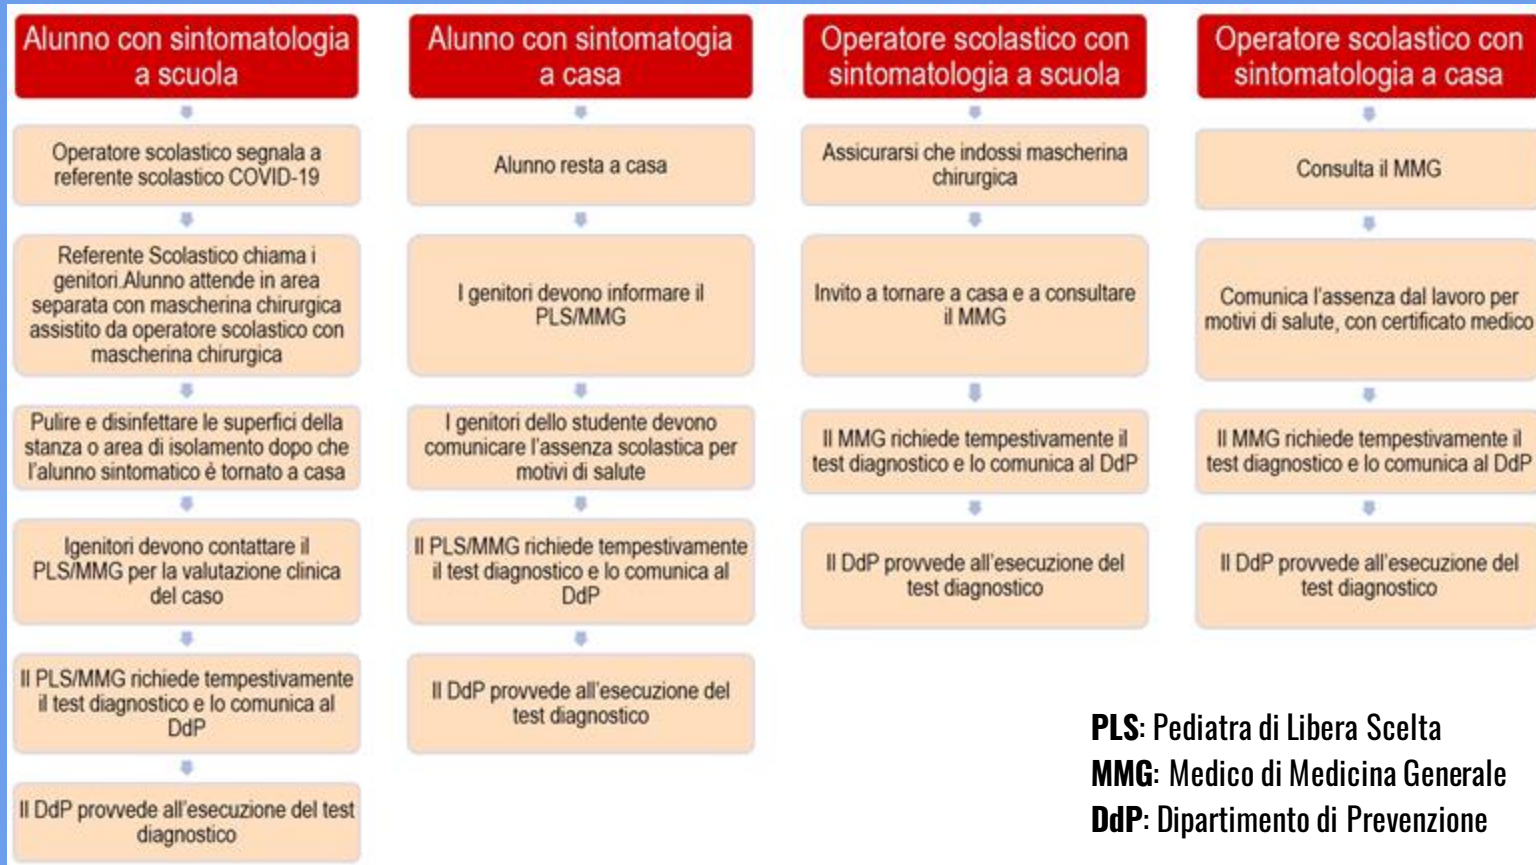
Alunno con sintomatologia a scuola

Operatore scolastico segnala a referente scolastico COVID-19

Referente Scolastico chiama i genitori.Alunno attende in area separata con mascherina chirurgica assistito da operatore scolastico con mascherina chirurgica

Pulire e disinfettare le superfici della stanza o area di isolamento dopo che l'alunno sintomatico è tornato a casa

Igenitori devono contattare il PLS/MMG per la valutazione clinica del caso

Il PLS/MMG richiede tempestivamente il test diagnostico e lo comunica al DdP

Il DdP provvede all'esecuzione del test diagnostico

Alunno con sintomatogia a casa

Alunno resta a casa

I genitori devono informare il PLS/MMG

I genitori dello studente devono comunicare l'assenza scolastica per motivi di salute

Il PLS/MMG richiede tempestivamente il test diagnostico e lo comunica al DdP

Il DdP provvede all'esecuzione del test diagnostico

Operatore scolastico con sintomatologia a scuola

Assicurarsi che indossi mascherina chirurgica

Invito a tornare a casa e a consultare il MMG

Il MMG richiede tempestivamente il test diagnostico e lo comunica al DdP

Il DdP provvede all'esecuzione del test diagnostico

Operatore scolastico con sintomatologia a casa

Consulta il MMG

Comunica l'assenza dal lavoro per motivi di salute, con certificato medico

Il MMG richiede tempestivamente il test diagnostico e lo comunica al DdP

Il DdP provvede all'esecuzione del test diagnostico

PLS: Pediatra di Libera Scelta
MMG: Medico di Medicina Generale
DdP: Dipartimento di Prevenzione